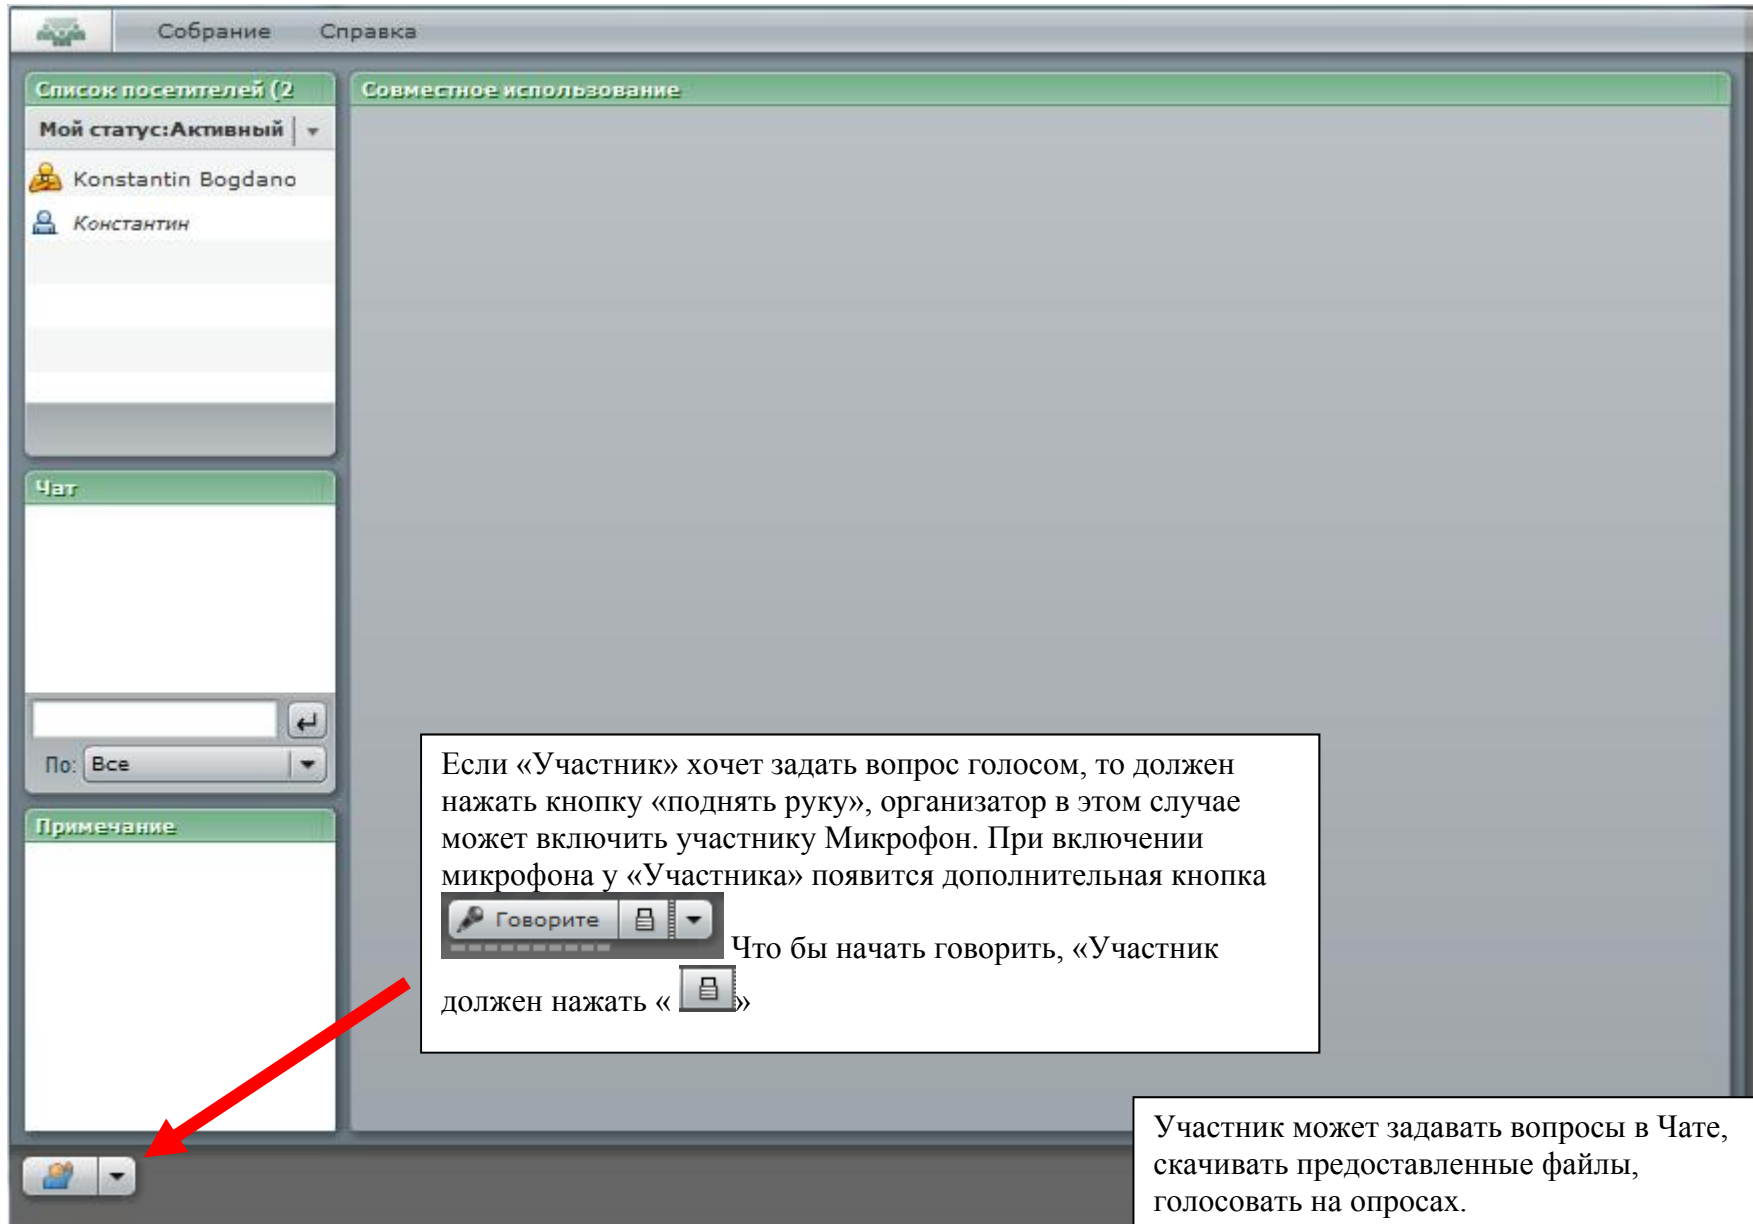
Собрание Справка

Список посетителей (2

Мой статус:Активный

Konstantin Bogdano

Константин

Чат

По: Все

Примечание

Совместное использование

Если «Участник» хочет задать вопрос голосом, то должен нажать кнопку «поднять руку», организатор в этом случае может включить участнику Микрофон. При включении микрофона у «Участника» появится дополнительная кнопка Говорите Что бы начать говорить, «Участник должен нажать « »

Участник может задавать вопросы в Чате, скачивать предоставленные файлы, голосовать на опросах.